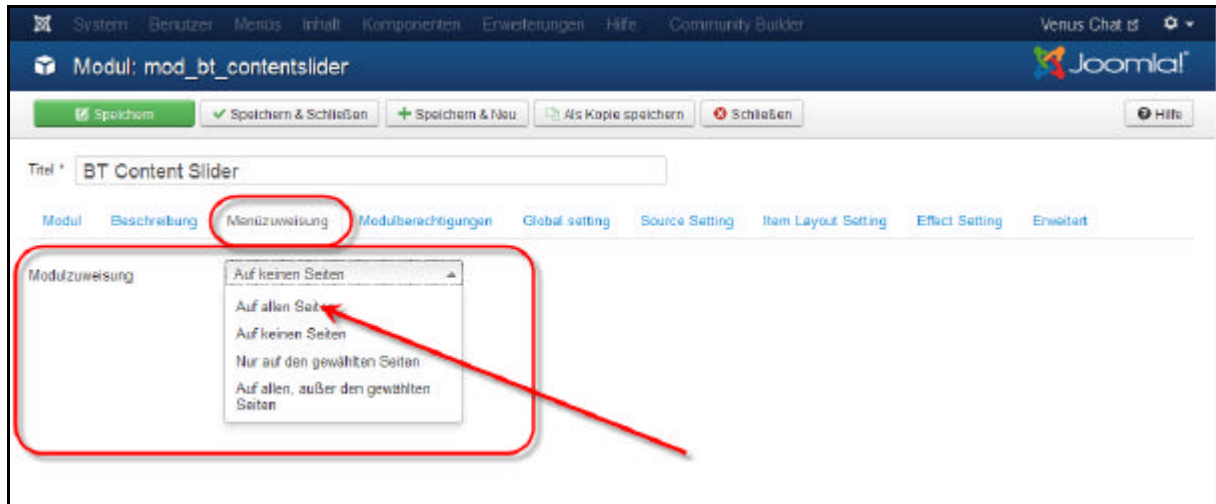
System Benutzer Menüs Inhalt Komponenten Erweiterungen Hilfe Community Builder Venus Chat

Modul: mod_bt_contentslider

Joomla!

Speichern ✓ Speichern & Schließen + Speichern & Neu Als Kopie speichern Schließen Hilfe

Titel * BT Content Slider

Modul Beschreibung Menüzuweisung Modulberechtigungen Global setting Source Setting Item Layout Setting Effect Setting Erweitert

Modulzuweisung Auf keinen Seiten

Auf allen Seiten
Auf keinen Seiten
Nur auf den gewählten Seiten
Auf allen, außer den gewählten Seiten